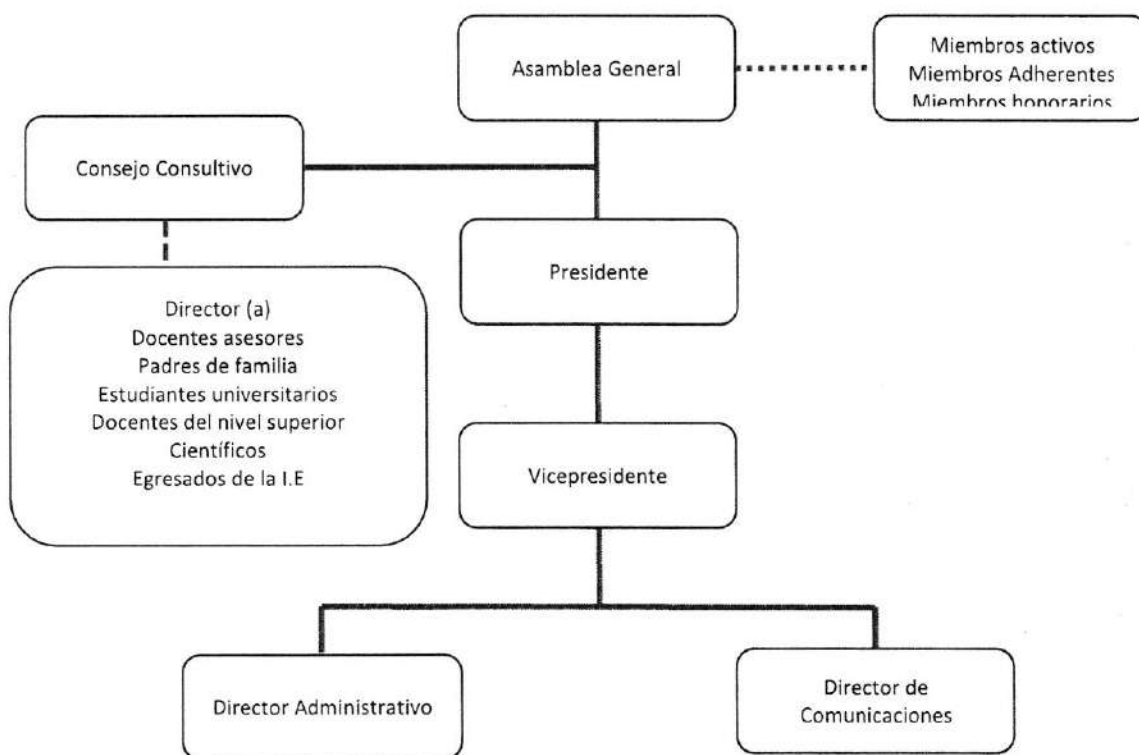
Asamblea General

Miembros activos
Miembros Adherentes
Miembros honorarios

Consejo Consultivo

Director (a)
Docentes asesores
Padres de familia
Estudiantes universitarios
Docentes del nivel superior
Científicos
Egresados de la I.E

Presidente

Vicepresidente

Director Administrativo

Director de Comunicaciones